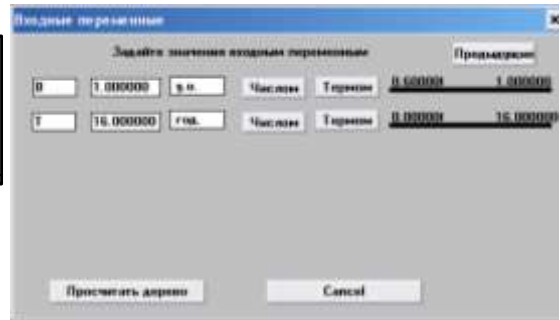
Входные переменные

Задайте значения входных переменных

Предыдущие

0 | 1.000000 | у.е. | Числом | Термом | 0.000000 | 1.000000

T | 16.000000 | год. | Числом | Термом | 0.000000 | 16.000000

Просчитать дерево

Cancel